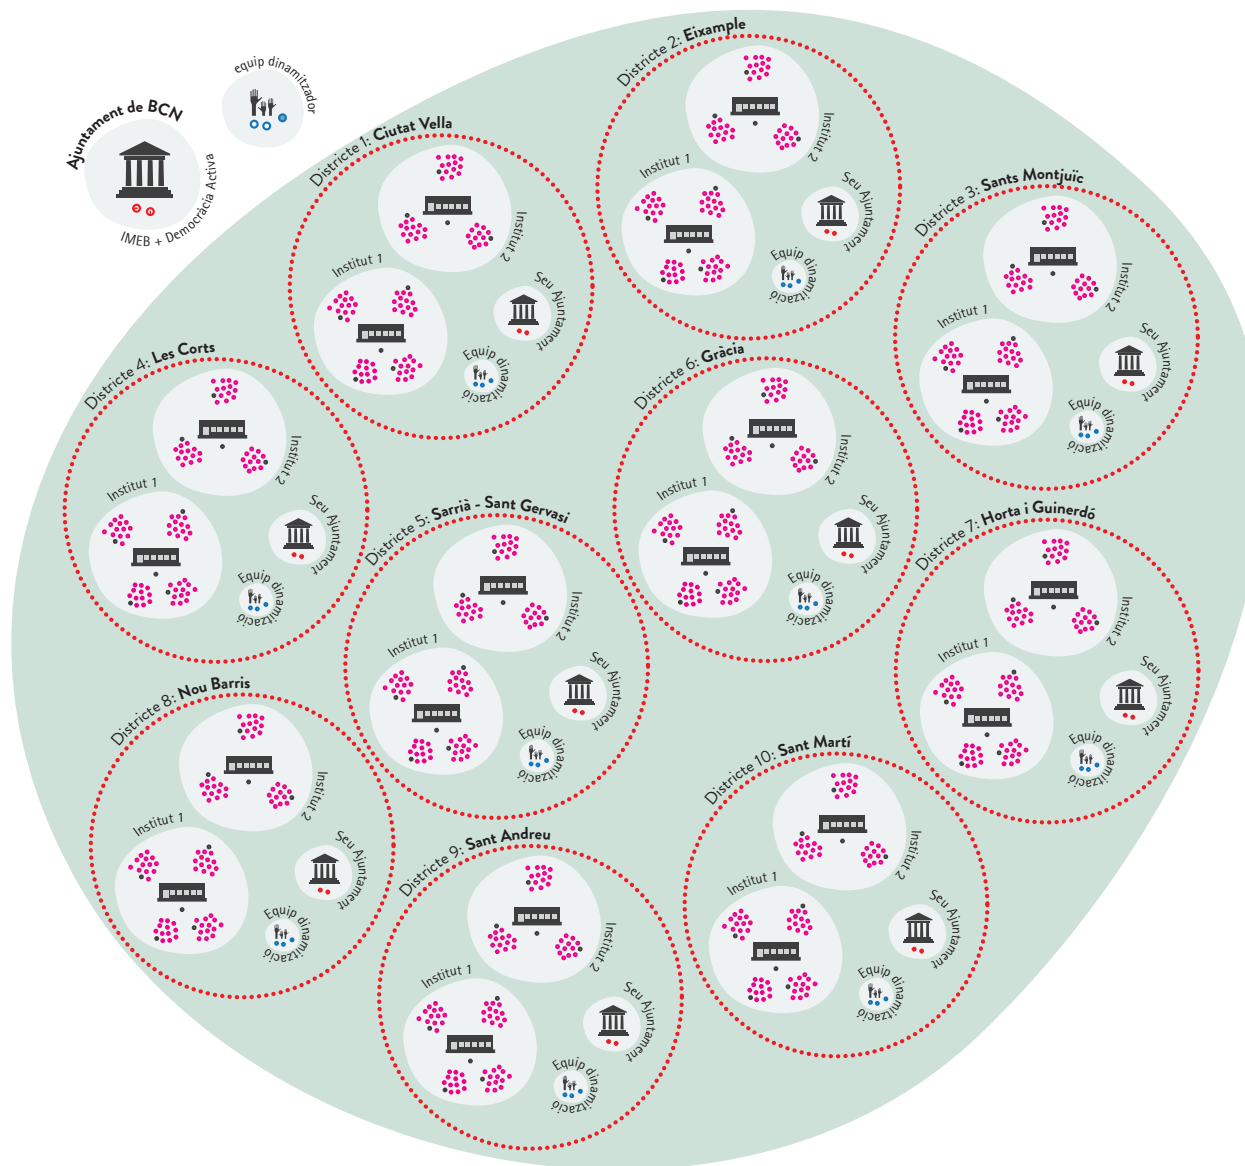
Ajuntament de BCN

IMEB + Democràcia Activa

equip dinamitzador

Districte 1: Ciutat Vella
Institut 1
Institut 2
Seu Ajuntament
Equip dinamització

Districte 2: Eixample
Institut 1
Institut 2
Seu Ajuntament
Equip dinamització

Districte 3: Sants Montjuïc
Institut 1
Institut 2
Seu Ajuntament
Equip dinamització

Districte 4: Les Corts
Institut 1
Institut 2
Seu Ajuntament
Equip dinamització

Districte 5: Sarrià - Sant Gervasi
Institut 1
Institut 2
Seu Ajuntament
Equip dinamització

Districte 6: Gràcia
Institut 1
Institut 2
Seu Ajuntament
Equip dinamització

Districte 7: Horta i Guinerdó
Institut 1
Institut 2
Seu Ajuntament
Equip dinamització

Districte 8: Nou Barris
Institut 1
Institut 2
Seu Ajuntament
Equip dinamització

Districte 9: Sant Andreu
Institut 1
Institut 2
Seu Ajuntament
Equip dinamització

Districte 10: Sant Martí
Institut 1
Institut 2
Seu Ajuntament
Equip dinamització